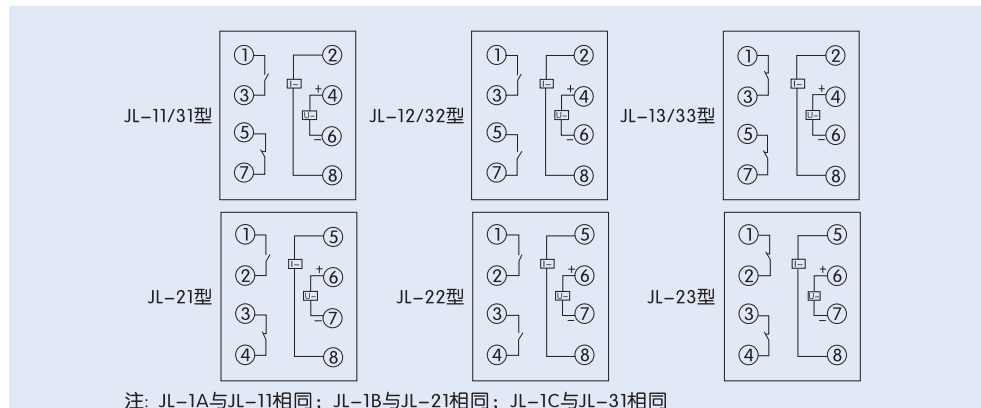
JL-11/31型
①
③
⑤
⑦
②
I-
+④
U-
-⑥
⑧

JL-12/32型
①
③
⑤
⑦
②
I-
+④
U-
-⑥
⑧

JL-13/33型
①
③
⑤
⑦
②
I-
+④
U-
-⑥
⑧

JL-21型
①
②
③
④
⑤
I-
+⑥
U-
-⑦
⑧

JL-22型
①
②
③
④
⑤
I-
+⑥
U-
-⑦
⑧

JL-23型
①
②
③
④
⑤
I-
+⑥
U-
-⑦
⑧

注：JL-1A与JL-11相同；JL-1B与JL-21相同；JL-1C与JL-31相同